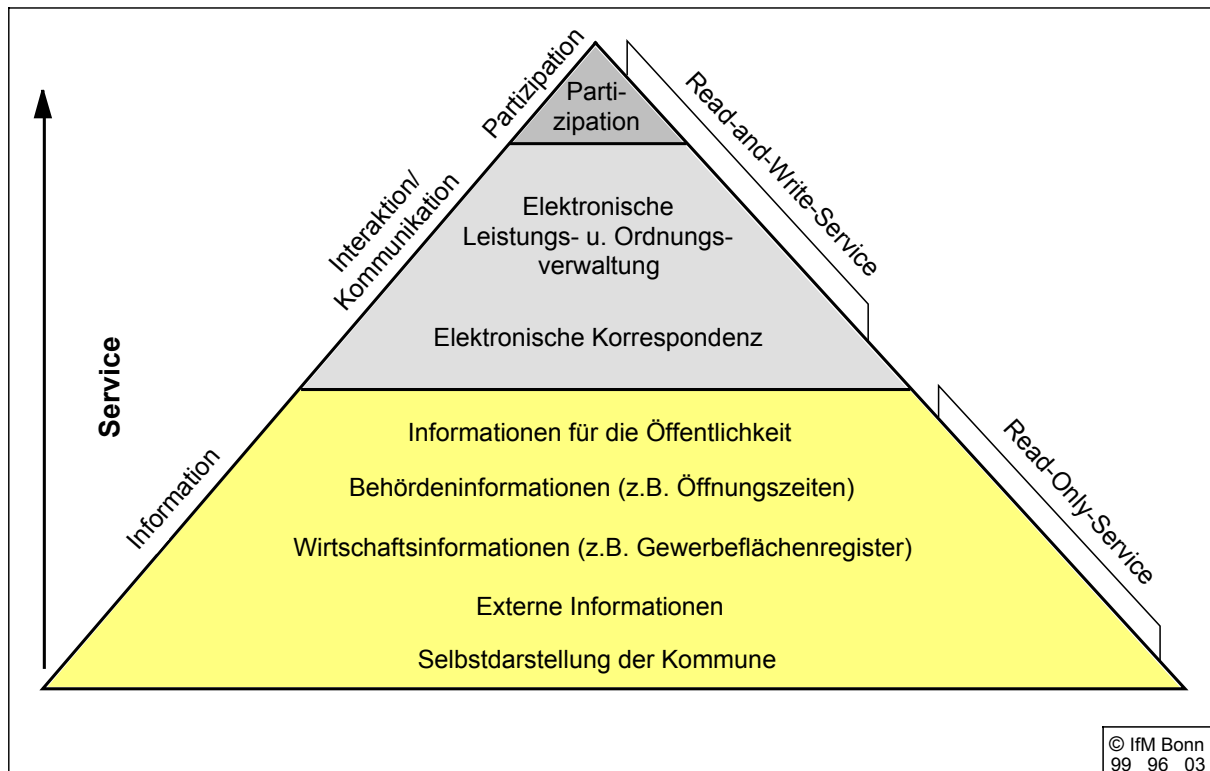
Service

Partizipation

Interaktion/
Kommunikation

Information

Partizipation

Elektronische Leistungs- u. Ordnungsverwaltung

Elektronische Korrespondenz

Informationen für die Öffentlichkeit

Behördeninformationen (z.B. Öffnungszeiten)

Wirtschaftsinformationen (z.B. Gewerbeflächenregister)

Externe Informationen

Selbstdarstellung der Kommune

Read-and-Write-Service

Read-Only-Service

© IfM Bonn
99 96 03